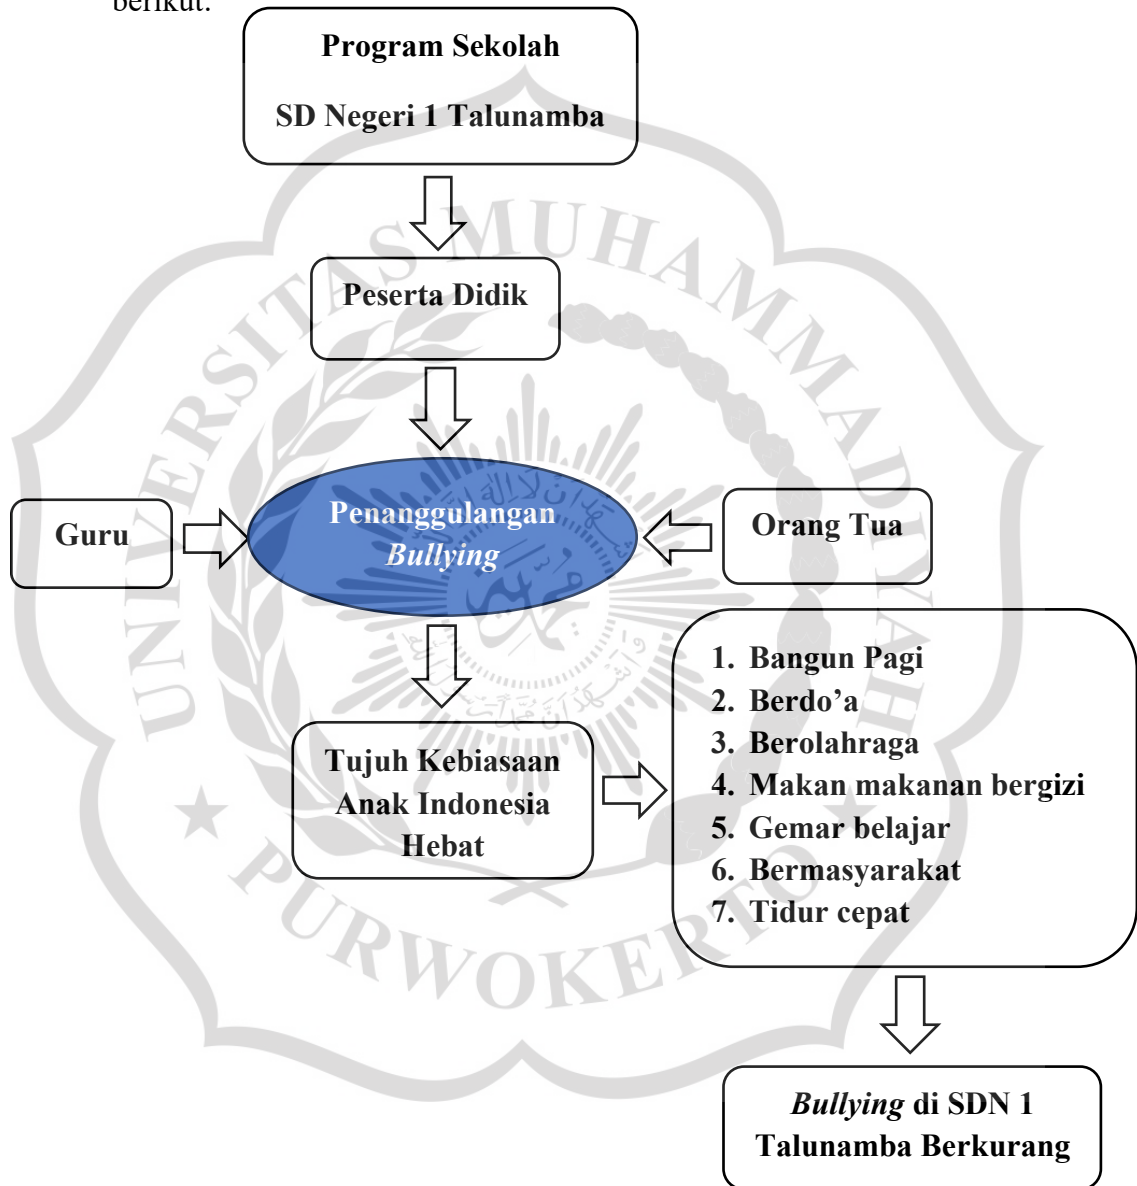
berikut:

Program Sekolah

SD Negeri 1 Talunamba

Peserta Didik

Guru

Penanggulangan *Bullying*

Orang Tua

Tujuh Kebiasaan Anak Indonesia Hebat

1. Bangun Pagi
2. Berdo'a
3. Berolahraga
4. Makan makanan bergizi
5. Gemar belajar
6. Bermasyarakat
7. Tidur cepat

*Bullying* di SDN 1 Talunamba Berkurang

UNIVERSITAS MUHAMMADIYAH PURWOKERTO